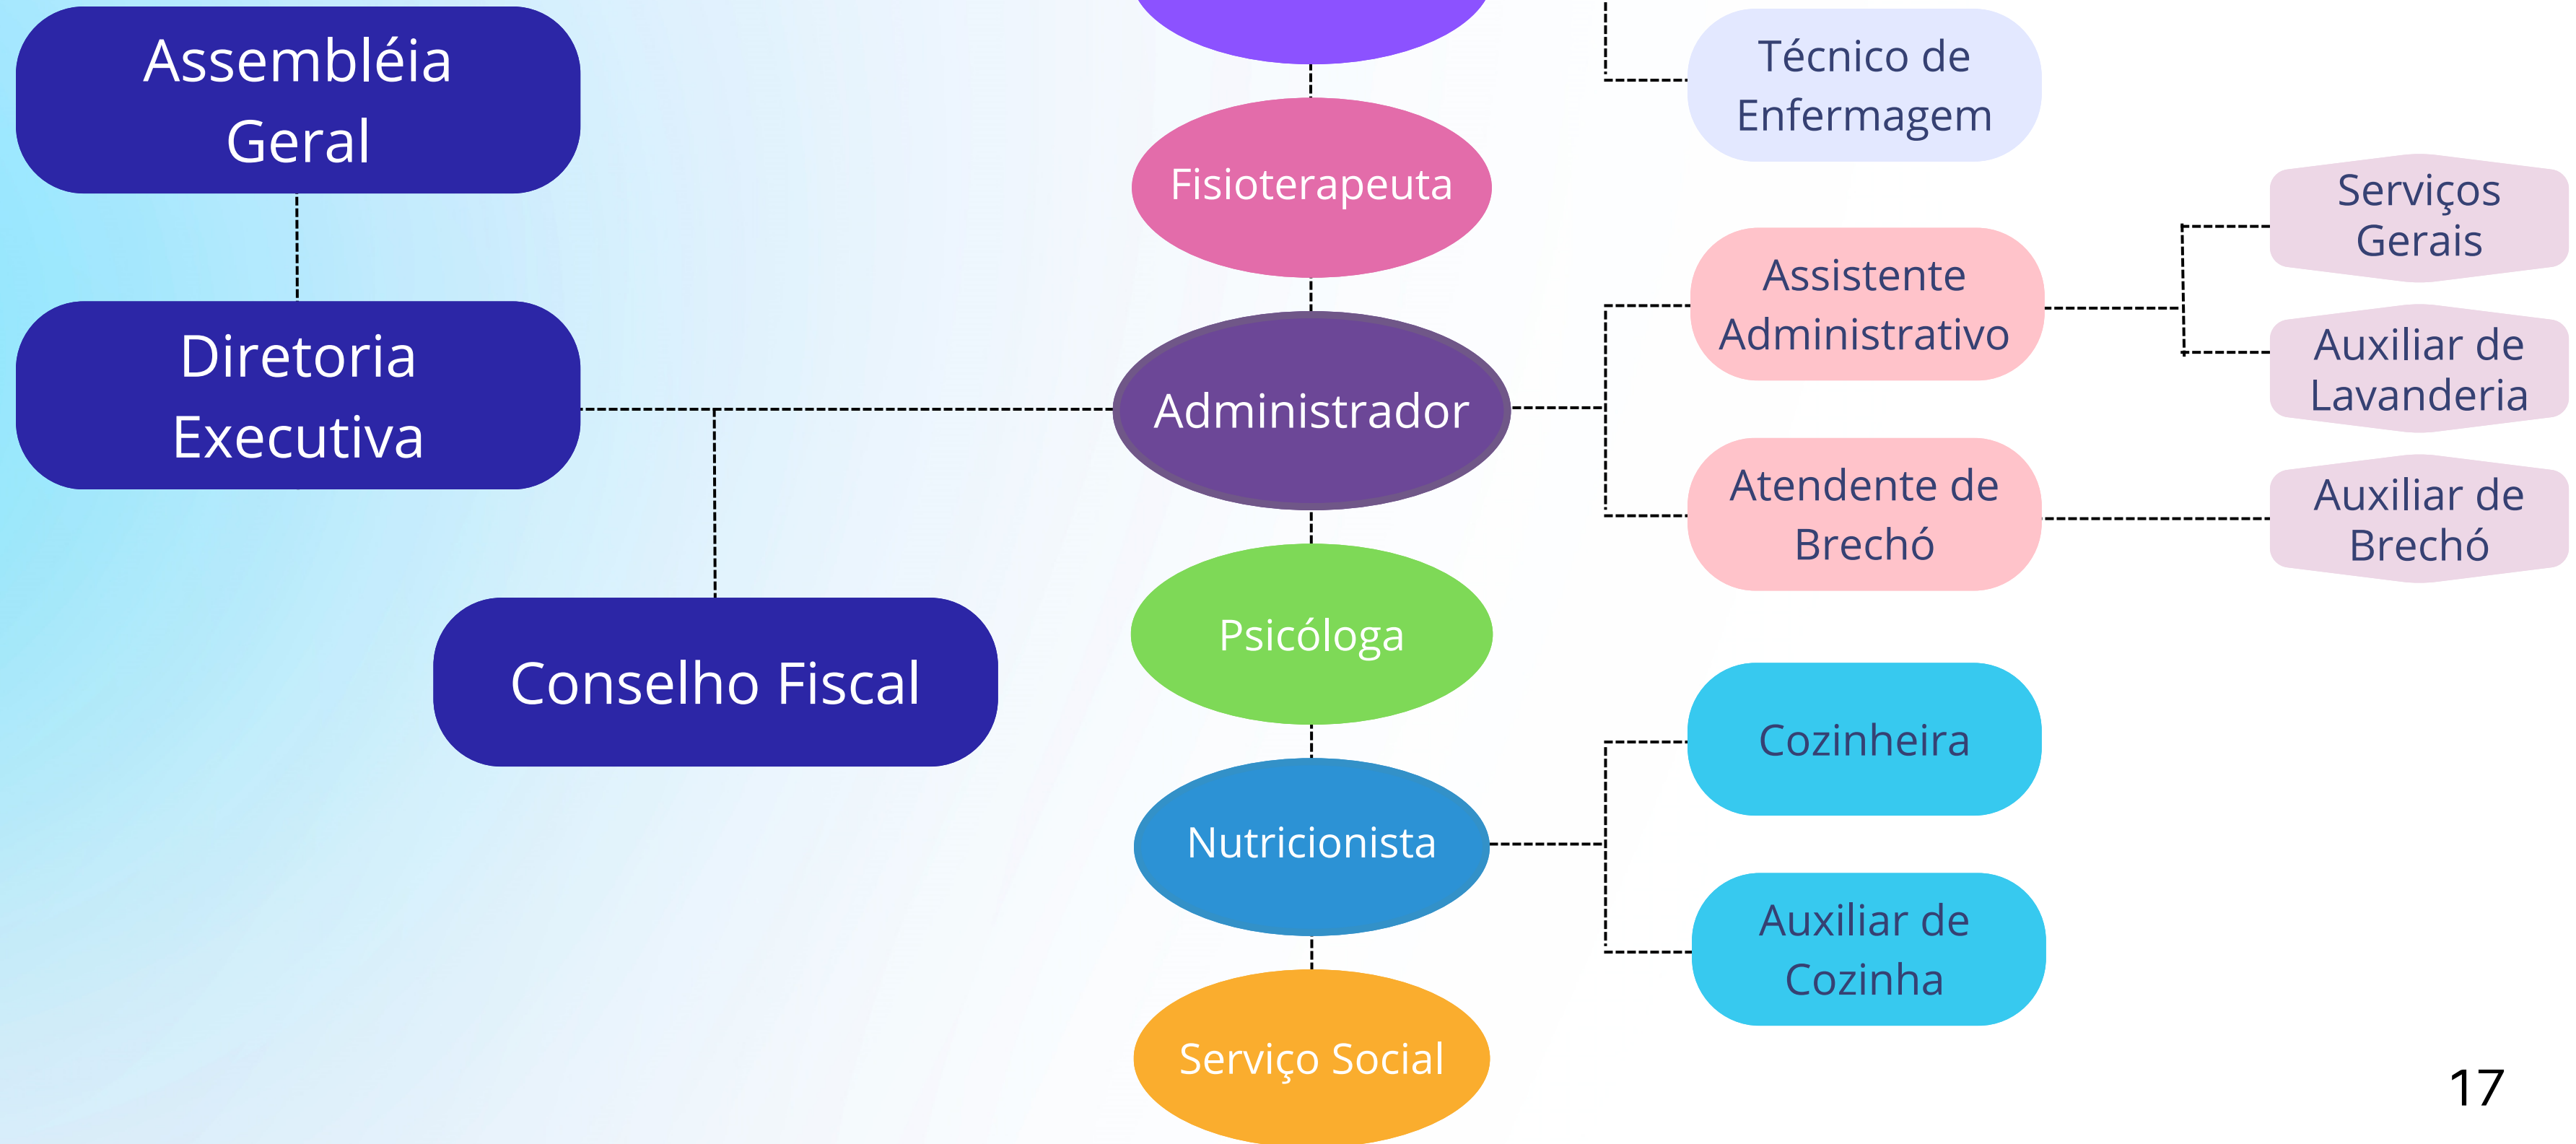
Assembléia Geral

Diretoria Executiva

Conselho Fiscal

Fisioterapeuta

Administrador

Psicóloga

Nutricionista

Serviço Social

Técnico de Enfermagem

Assistente Administrativo

Atendente de Brechó

Cozinheira

Auxiliar de Cozinha

Serviços Gerais

Auxiliar de Lavanderia

Auxiliar de Brechó

17